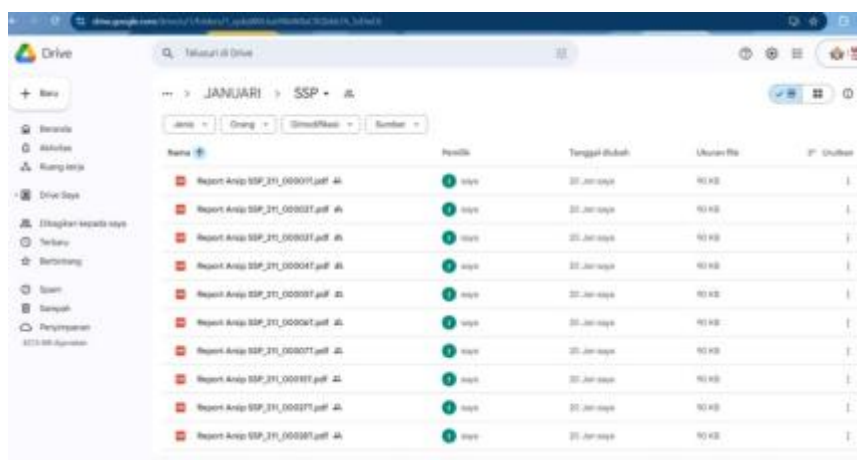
drive.google.com/drive/u/1/folders/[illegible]

Drive

Telusuri di Drive

+ Baru

Beranda
Aktivitas
Ruang kerja
Drive Saya
Dibagikan kepada saya
Terbaru
Berbintang
Spam
Sampah
Penyimpanan
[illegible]

... > JANUARI > SSP ▾

Jenis ▾ Orang ▾ Dimodifikasi ▾ Sumber ▾

| Nama ↑ | Pemilik | Tanggal diubah | Ukuran file |
|---|---|---|---|
| Report Arsip SSP_211_000011.pdf | saya | 20 Jan saya | 90 KB |
| Report Arsip SSP_211_000021.pdf | saya | 20 Jan saya | 90 KB |
| Report Arsip SSP_211_000031.pdf | saya | 20 Jan saya | 90 KB |
| Report Arsip SSP_211_000041.pdf | saya | 20 Jan saya | 90 KB |
| Report Arsip SSP_211_000051.pdf | saya | 20 Jan saya | 90 KB |
| Report Arsip SSP_211_000061.pdf | saya | 20 Jan saya | 90 KB |
| Report Arsip SSP_211_000071.pdf | saya | 20 Jan saya | 90 KB |
| Report Arsip SSP_211_000181.pdf | saya | 20 Jan saya | 90 KB |
| Report Arsip SSP_211_000271.pdf | saya | 20 Jan saya | 90 KB |
| Report Arsip SSP_211_000281.pdf | saya | 20 Jan saya | 90 KB |

Urutkan